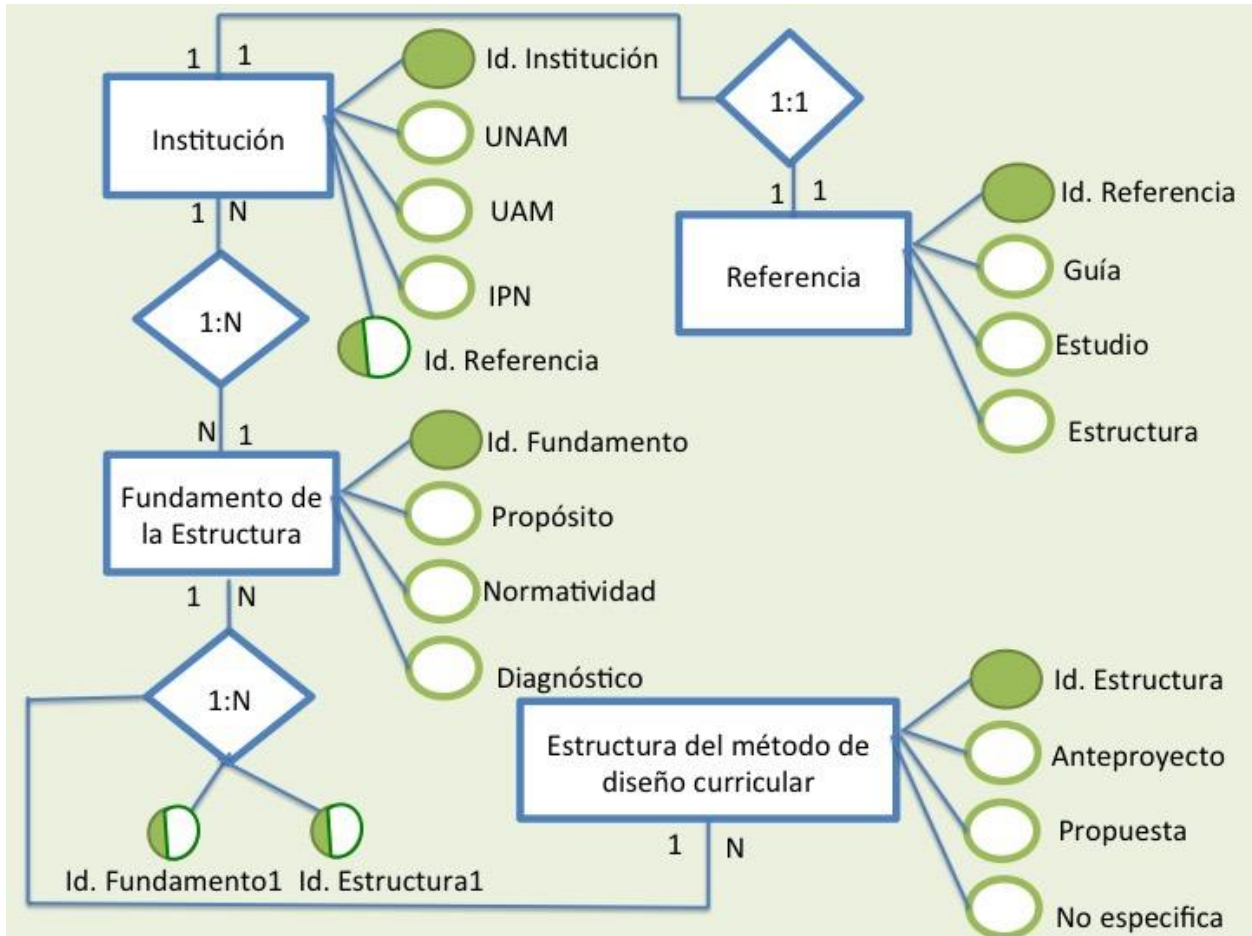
1 1
Institución
Id. Institución
UNAM
UAM
IPN
Id. Referencia
1:1
1 1
Referencia
Id. Referencia
Guía
Estudio
Estructura
1 N
1:N
N 1
Fundamento de la Estructura
Id. Fundamento
Propósito
Normatividad
Diagnóstico
1 N
1:N
Id. Fundamento1
Id. Estructura1
Estructura del método de diseño curricular
Id. Estructura
Anteproyecto
Propuesta
No especifica
1 N